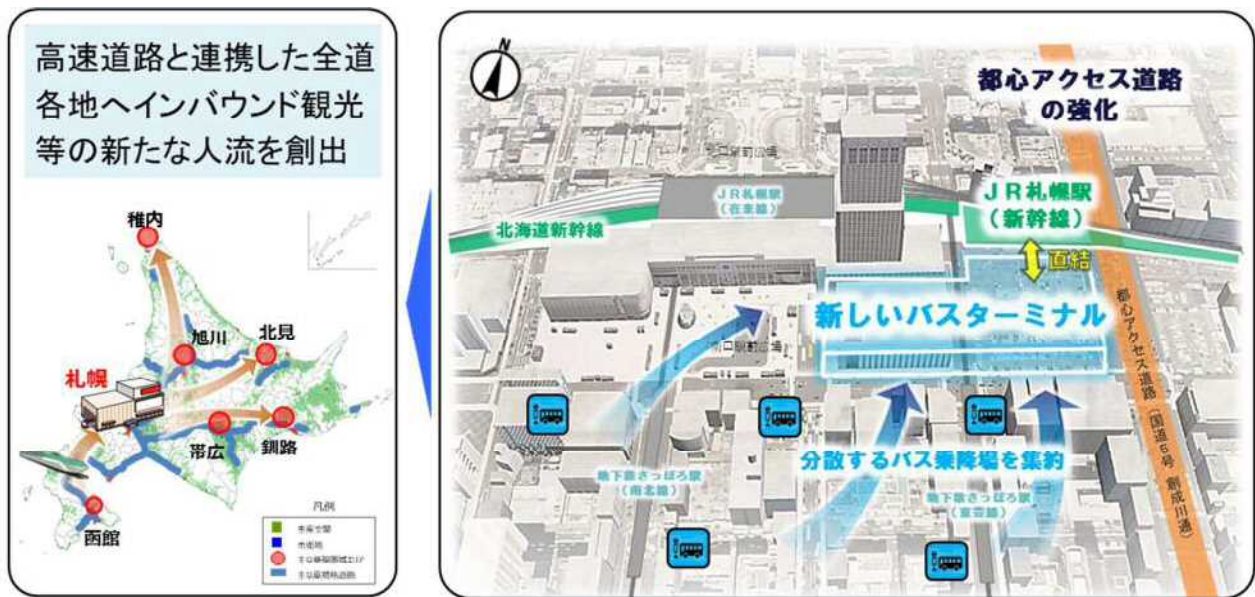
高速道路と連携した全道各地へインバウンド観光等の新たな人流を創出

稚内

旭川

北見

札幌

帯広

釧路

函館

凡例

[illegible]

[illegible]

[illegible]

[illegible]

N

都心アクセス道路の強化

北口駅前広場

JR札幌駅（在来線）

JR札幌駅（新幹線）

北海道新幹線

直結

新しいバスターミナル

南口駅前広場

都心アクセス道路（国道5号 創成川通）

分散するバス乗降場を集約

地下鉄さっぽろ駅（南北線）

地下鉄さっぽろ駅（東豊線）